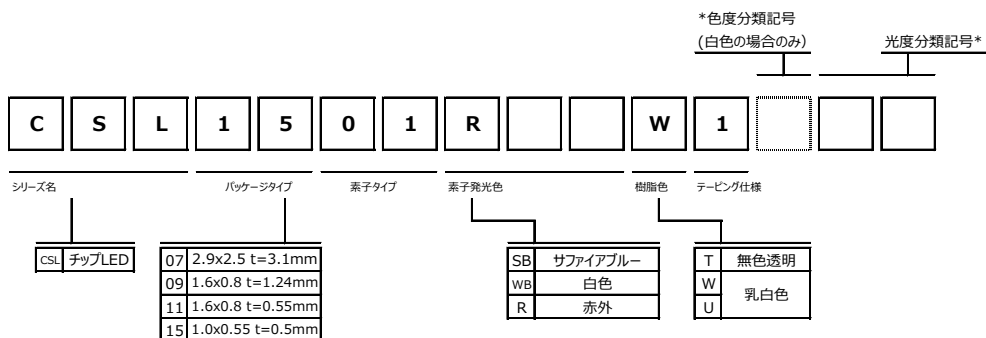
*色度分類記号
(白色の場合のみ)

光度分類記号*

C S L 1 5 0 1 R W 1

シリーズ名

パッケージタイプ

素子タイプ

素子発光色

樹脂色

テーピング仕様

| CSL | チップLED |
|---|---|

| 07 | 2.9x2.5 t=3.1mm |
|---|---|
| 09 | 1.6x0.8 t=1.24mm |
| 11 | 1.6x0.8 t=0.55mm |
| 15 | 1.0x0.55 t=0.5mm |

| SB | サファイアブルー |
|---|---|
| WB | 白色 |
| R | 赤外 |

| T | 無色透明 |
|---|---|
| W | 乳白色 |
| U | |